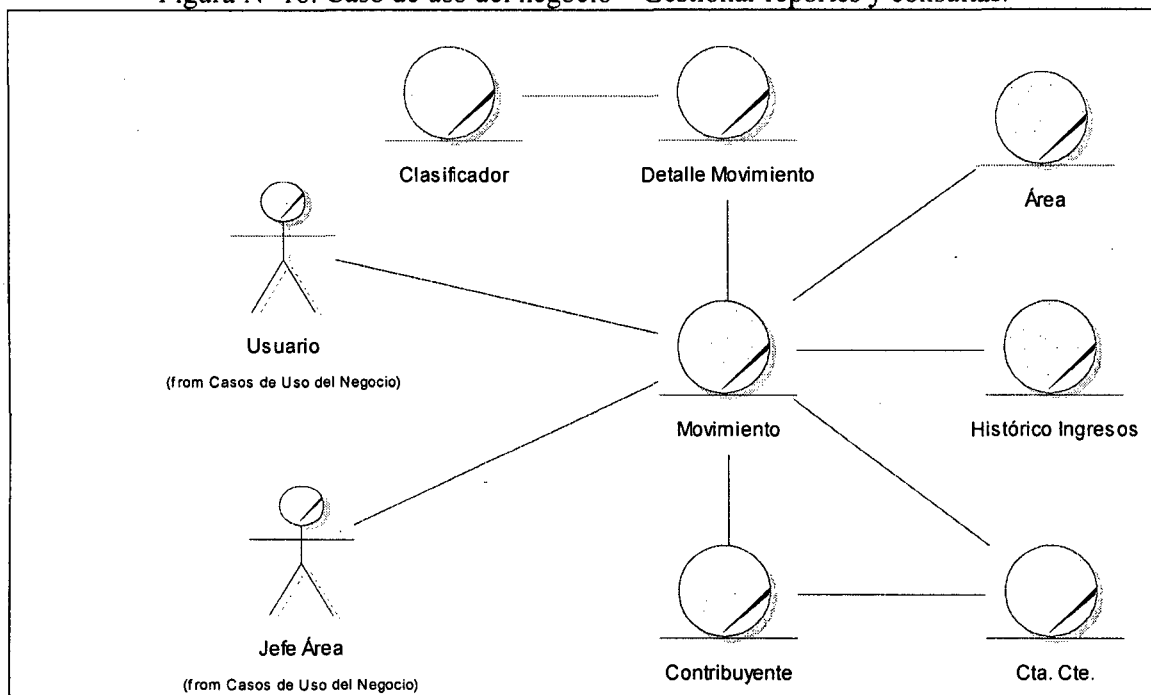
Figura N° 46: Caso de uso del negocio – Gestionar reportes y consultas.

Clasificador

Detalle Movimiento

Área

Usuario
(from Casos de Uso del Negocio)

Movimiento

Histórico Ingresos

Jefe Área
(from Casos de Uso del Negocio)

Contribuyente

Cta. Cte.